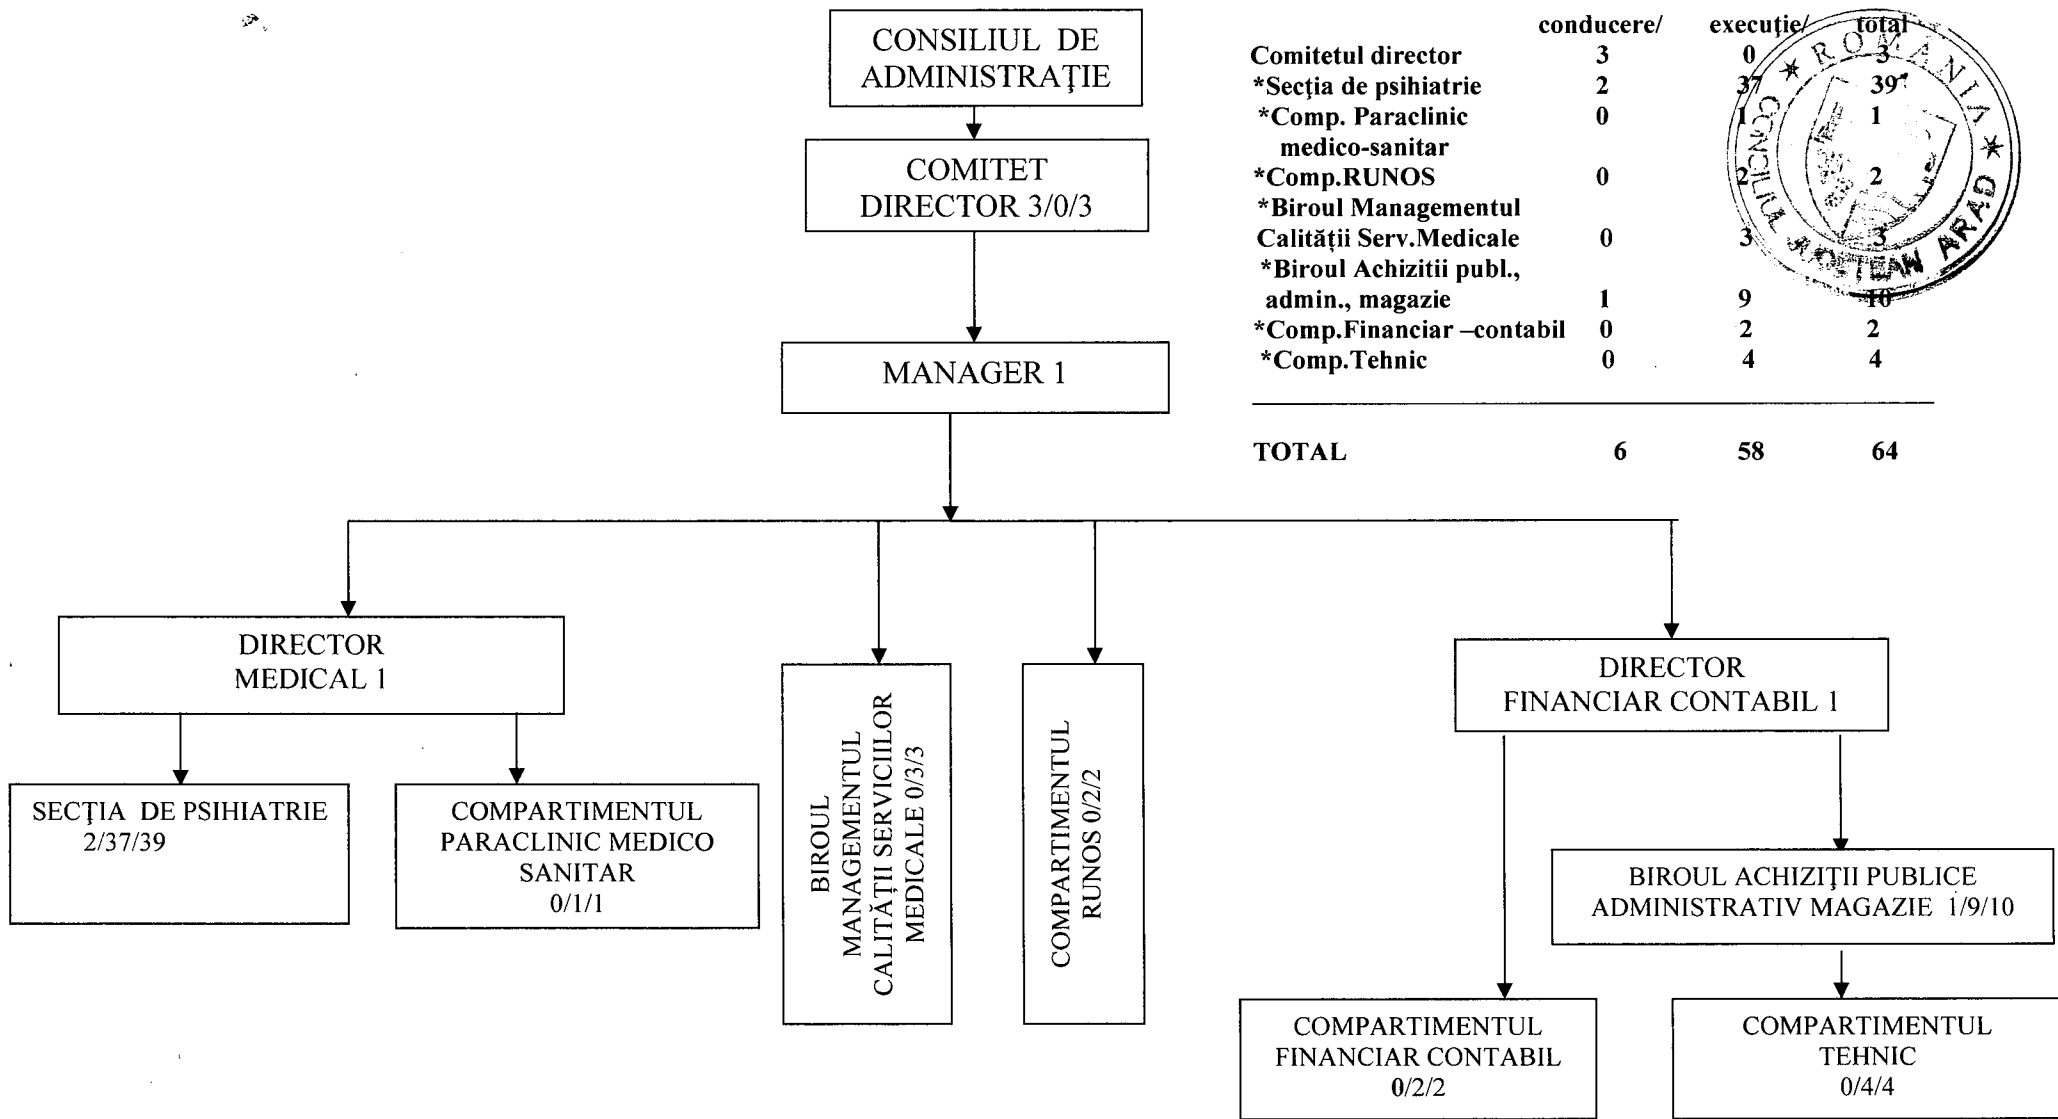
CONSILIUL DE ADMINISTRAŢIE

COMITET DIRECTOR 3/0/3

MANAGER 1

| | conducere/ | execuţie/ | total |
|---|---|---|---|
| Comitetul director | 3 | 0 | 3 |
| *Secţia de psihiatrie | 2 | 37 | 39 |
| *Comp. Paraclinic medico-sanitar | 0 | 1 | 1 |
| *Comp.RUNOS | 0 | 2 | 2 |
| *Biroul Managementul Calităţii Serv.Medicale | 0 | 3 | 3 |
| *Biroul Achizitii publ., admin., magazie | 1 | 9 | 10 |
| *Comp.Financiar –contabil | 0 | 2 | 2 |
| *Comp.Tehnic | 0 | 4 | 4 |
| TOTAL | 6 | 58 | 64 |

ROMANIA CONSILIUL JUDEŢEAN ARAD

DIRECTOR MEDICAL 1

SECŢIA DE PSIHIATRIE 2/37/39

COMPARTIMENTUL PARACLINIC MEDICO SANITAR 0/1/1

BIROUL MANAGEMENTUL CALITĂŢII SERVICIILOR MEDICALE 0/3/3

COMPARTIMENTUL RUNOS 0/2/2

DIRECTOR FINANCIAR CONTABIL 1

BIROUL ACHIZIŢII PUBLICE ADMINISTRATIV MAGAZIE 1/9/10

COMPARTIMENTUL FINANCIAR CONTABIL 0/2/2

COMPARTIMENTUL TEHNIC 0/4/4